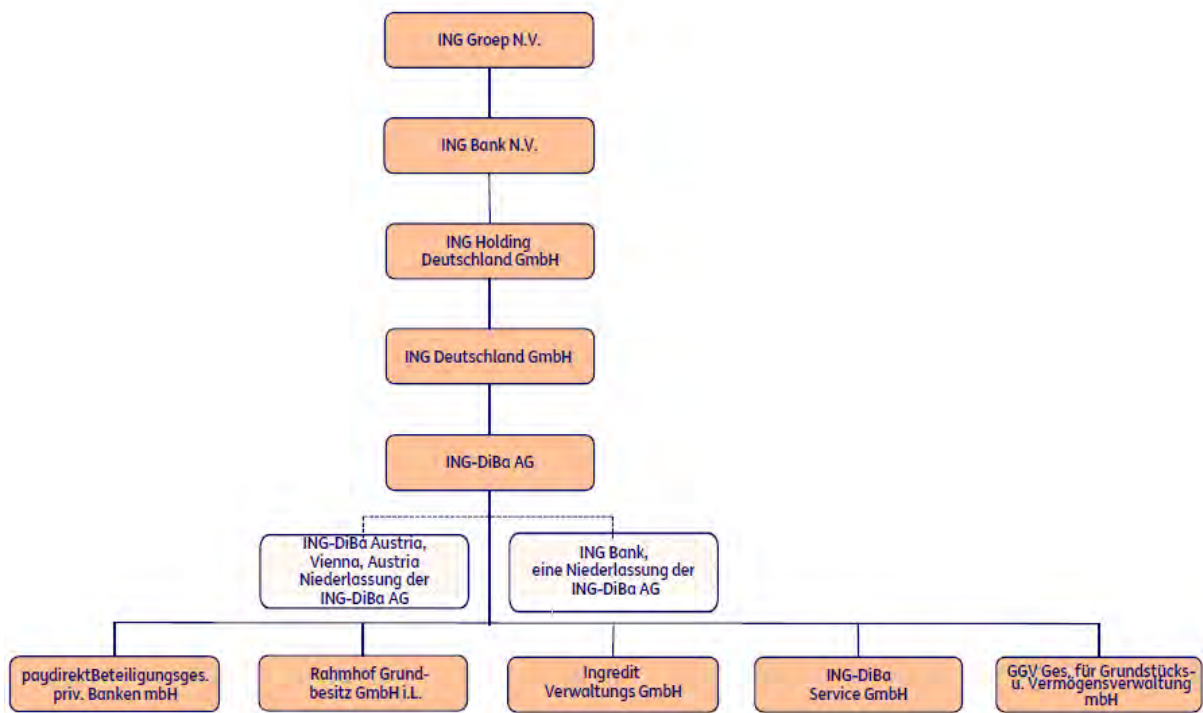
ING Groep N.V.

ING Bank N.V.

ING Holding Deutschland GmbH

ING Deutschland GmbH

ING-DiBa AG

ING-DiBa Austria, Vienna, Austria Niederlassung der ING-DiBa AG

ING Bank, eine Niederlassung der ING-DiBa AG

paydirektBeteiligungsges. priv. Banken mbH

Rahmhof Grundbesitz GmbH i.L.

Ingredit Verwaltungs GmbH

ING-DiBa Service GmbH

GGV Ges. für Grundstücks- u. Vermögensverwaltung mbH